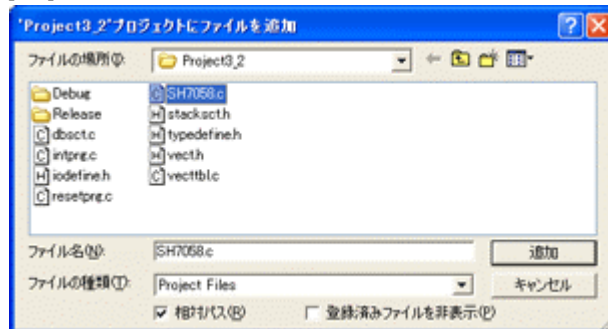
'Project3_2'プロジェクトにファイルを追加

ファイルの場所(I): Project3_2

Debug
Release
dbsct.c
intprg.c
iodefine.h
resetprg.c
SH7058.c
stacksct.h
typedefine.h
vect.h
vecttbl.c

ファイル名(N): SH7058.c
追加

ファイルの種類(T): Project Files
キャンセル

相対パス(R)
登録済みファイルを非表示(P)